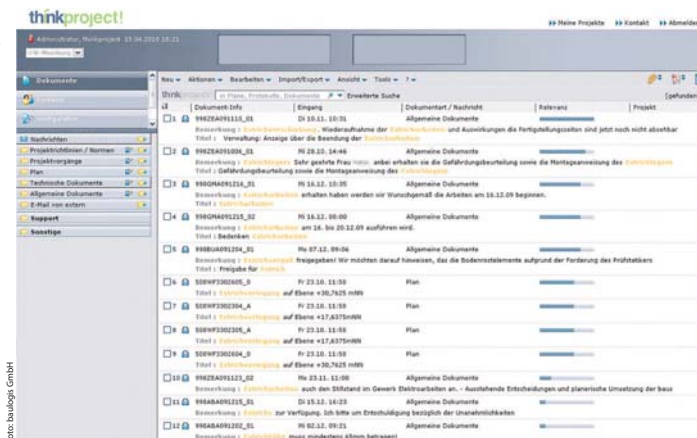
thinkproject!

Administrator, thinkproject 15.04.2010 16:21

Meine Projekte   Kontakt   Abmelden

Dokumente

Nachrichten
Projektrichtlinien / Normen
Projektvorgänge
Plan
Technische Dokumente
Allgemeine Dokumente
E-Mail von extern
Support
Sonstige

Neu   Aktionen   Bearbeiten   Import/Export   Ansicht   Tools   ?

think   in Pläne, Protokolle, Dokumente   Erweiterte Suche   [gefunden

| | Dokument-Info | Eingang | Dokumentart / Nachricht | Relevanz | Projekt |
|---|---|---|---|---|---|
| 1 | 992ZEA091115_01 | Di 10.11. 10:31 | Allgemeine Dokumente | | |
| | Bemerkung : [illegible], Wiederaufnahme der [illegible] und Auswirkungen die Fertigstellungszeiten sind jetzt noch nicht absehbar | | | | |
| | Titel : Verwaltung: Anzeige über die Beendigung der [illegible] | | | | |
| 2 | 992ZEA091006_01 | Mi 28.10. 14:46 | Allgemeine Dokumente | | |
| | Bemerkung : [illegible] Sehr geehrte Frau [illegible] anbei erhalten sie die Gefährdungsbeurteilung sowie die Montageanweisung des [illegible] | | | | |
| | Titel : Gefährdungsbeurteilung sowie die Montageanweisung des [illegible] | | | | |
| 3 | 990GMA091216_01 | Mi 16.12. 10:35 | Allgemeine Dokumente | | |
| | Bemerkung : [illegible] erhalten haben werden wir Wunschgemäß die Arbeiten am 16.12.09 beginnen. | | | | |
| 4 | 990GMA091215_02 | Mi 16.12. 09:00 | Allgemeine Dokumente | | |
| | Bemerkung : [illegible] am 16. bis 20.12.09 ausführen wird. | | | | |
| | Titel : Bedenken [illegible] | | | | |
| 5 | 990BUA091204_01 | Mo 07.12. 09:06 | Allgemeine Dokumente | | |
| | Bemerkung : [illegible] freigegeben! Wir möchten darauf hinweisen, das die Bodenrostelemente aufgrund der Forderung des Prüfstatikers | | | | |
| | Titel : Freigabe für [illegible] | | | | |
| 6 | S0EWF3302605_0 | Fr 23.10. 11:50 | Plan | | |
| | Bemerkung : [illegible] auf Ebene +30,7625 mNN | | | | |
| 7 | S0EWF3302304_A | Fr 23.10. 11:50 | Plan | | |
| | Bemerkung : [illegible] auf Ebene +17,6375mNN | | | | |
| 8 | S0EWF3302305_A | Fr 23.10. 11:50 | Plan | | |
| | Bemerkung : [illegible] auf Ebene +17,6375mNN | | | | |
| 9 | S0EWF3302604_0 | Fr 23.10. 11:50 | Plan | | |
| | Bemerkung : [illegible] auf Ebene +17,6375mNN | | | | |
| 10 | 992ZEA091123_02 | Mo 23.11. 11:08 | Allgemeine Dokumente | | |
| | Bemerkung : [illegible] auch den Stillstand im Gewerk Elektroarbeiten an. - Ausstehende Entscheidungen und planerische Umsetzung der baus | | | | |
| 11 | 990ABA091215_01 | Di 15.12. 14:23 | Allgemeine Dokumente | | |
| | Bemerkung : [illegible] zur Verfügung. Ich bitte um Entscheidung bezüglich der Unanehmlichkeiten | | | | |
| 12 | 990ABA091202_01 | Mi 02.12. 09:21 | Allgemeine Dokumente | | |
| | Bemerkung : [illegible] muss mindestens 45mm betragen! | | | | |

Foto: baulogis GmbH